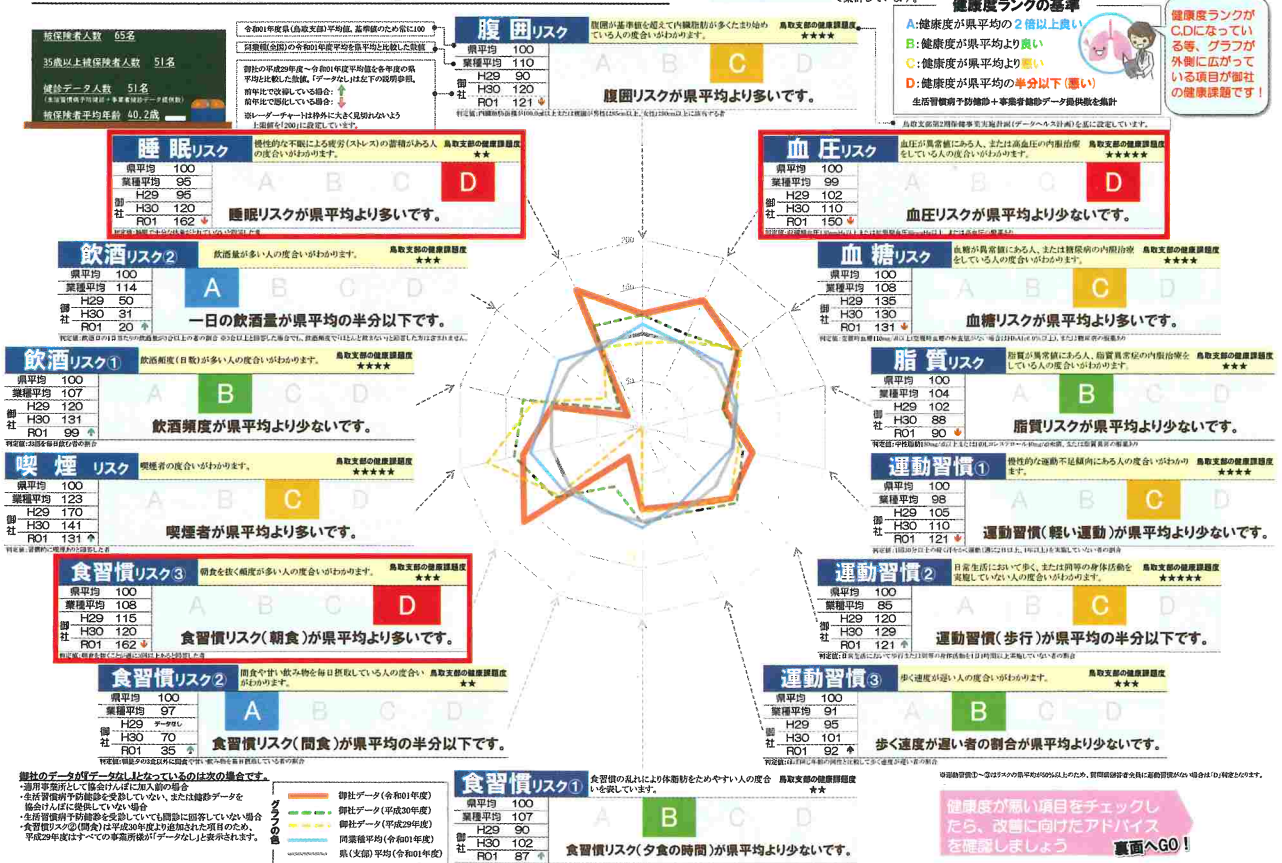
被保険者人数 65名

35歳以上被保険者人数 51名

健診データ人数 51名
(特定健康診査データ・事業者健診データ提供数)

被保険者平均年齢 40.2歳

令和01年度県(鳥取支部)平均値、基準値を100
同業種(全国)の令和01年度平均を県平均と比較した数値

御社の平成29年度～令和01年度平均値を各年度の県平均と比較した数値。「データなし」は左下の説明参照。
前年比で改善している場合: ↑
前年比で悪化している場合: ↓
※レーダーチャートは枠外に大きく見切れないよう上限値を「200」に設定しています。

腹囲リスク
腹囲が基準値を超えて内臓脂肪が多くたまり始めている人の度合いがわかります。
鳥取支部の健康課題度 ★★★★
| | |
|---|---|
| 県平均 | 100 |
| 業種平均 | 110 |
| H29 | 90 |
| H30 | 120 |
| R01 | 121 ↓ |
A B C D
腹囲リスクが県平均より多いです。
判定値: 内臓脂肪面積が100.0㎠以上または腹囲が男性は85cm以上、女性は90cm以上に該当する者

健康度ランクの基準
A:健康度が県平均の2倍以上良い
B:健康度が県平均より良い
C:健康度が県平均より悪い
D:健康度が県平均の半分以下(悪い)
生活習慣病予防健診+事業者健診データ提供数を集計

健康度ランクがC,Dになっている等、グラフが外側に広がっている項目が御社の健康課題です!

鳥取支部第2期保健事業実施計画(データヘルス計画)を基に設定しています。

睡眠リスク
慢性的な不眠による疲労(ストレス)の蓄積がある人の度合いがわかります。
鳥取支部の健康課題度 ★★
| | |
|---|---|
| 県平均 | 100 |
| 業種平均 | 95 |
| H29 | 95 |
| H30 | 120 |
| R01 | 162 ↓ |
A B C D
睡眠リスクが県平均より多いです。

血圧リスク
血圧が異常値にある人、または高血圧の内服治療をしている人の度合いがわかります。
鳥取支部の健康課題度 ★★★★★
| | |
|---|---|
| 県平均 | 100 |
| 業種平均 | 99 |
| H29 | 102 |
| H30 | 110 |
| R01 | 150 ↓ |
A B C D
血圧リスクが県平均より少ないです。

飲酒リスク②
飲酒量が多い人の度合いがわかります。
鳥取支部の健康課題度 ★★★
| | |
|---|---|
| 県平均 | 100 |
| 業種平均 | 114 |
| H29 | 50 |
| H30 | 31 |
| R01 | 20 ↑ |
A B C D
一日の飲酒量が県平均の半分以下です。

血糖リスク
血糖が異常値にある人、または糖尿病の内服治療をしている人の度合いがわかります。
鳥取支部の健康課題度 ★★★★
| | |
|---|---|
| 県平均 | 100 |
| 業種平均 | 108 |
| H29 | 135 |
| H30 | 130 |
| R01 | 131 ↓ |
A B C D
血糖リスクが県平均より多いです。

飲酒リスク①
飲酒頻度(日数)が多い人の度合いがわかります。
鳥取支部の健康課題度 ★★★★
| | |
|---|---|
| 県平均 | 100 |
| 業種平均 | 107 |
| H29 | 120 |
| H30 | 131 |
| R01 | 99 ↑ |
A B C D
飲酒頻度が県平均より少ないです。
判定値: お酒を毎日飲む者の割合

脂質リスク
脂質が異常値にある人、脂質異常症の内服治療をしている人の度合いがわかります。
鳥取支部の健康課題度 ★★★
| | |
|---|---|
| 県平均 | 100 |
| 業種平均 | 104 |
| H29 | 102 |
| H30 | 88 |
| R01 | 90 ↓ |
A B C D
脂質リスクが県平均より少ないです。

喫煙リスク
喫煙者の度合いがわかります。
鳥取支部の健康課題度 ★★★★★
| | |
|---|---|
| 県平均 | 100 |
| 業種平均 | 123 |
| H29 | 170 |
| H30 | 141 |
| R01 | 131 ↑ |
A B C D
喫煙者が県平均より多いです。
判定値: 習慣的に喫煙をしている者

運動習慣①
慢性的な運動不足傾向にある人の度合いがわかります。
鳥取支部の健康課題度 ★★★★
| | |
|---|---|
| 県平均 | 100 |
| 業種平均 | 98 |
| H29 | 105 |
| H30 | 110 |
| R01 | 121 ↓ |
A B C D
運動習慣(軽い運動)が県平均より少ないです。

食習慣リスク③
朝食を抜く頻度が多い人の度合いがわかります。
鳥取支部の健康課題度 ★★★
| | |
|---|---|
| 県平均 | 100 |
| 業種平均 | 108 |
| H29 | 115 |
| H30 | 120 |
| R01 | 162 ↓ |
A B C D
食習慣リスク(朝食)が県平均より多いです。

運動習慣②
日常生活において歩く、または同等の身体活動を実施していない人の度合いがわかります。
鳥取支部の健康課題度 ★★★★★
| | |
|---|---|
| 県平均 | 100 |
| 業種平均 | 85 |
| H29 | 120 |
| H30 | 129 |
| R01 | 121 ↑ |
A B C D
運動習慣(歩行)が県平均の半分以下です。

食習慣リスク②
間食や甘い飲み物を毎日摂取している人の度合いがわかります。
鳥取支部の健康課題度 ★★
| | |
|---|---|
| 県平均 | 100 |
| 業種平均 | 97 |
| H29 | データなし |
| H30 | 70 |
| R01 | 35 ↑ |
A B C D
食習慣リスク(間食)が県平均の半分以下です。

運動習慣③
歩く速度が遅い人の度合いがわかります。
鳥取支部の健康課題度 ★★★
| | |
|---|---|
| 県平均 | 100 |
| 業種平均 | 91 |
| H29 | 95 |
| H30 | 101 |
| R01 | 92 ↑ |
A B C D
歩く速度が遅い者の割合が県平均より少ないです。

御社のデータが「データなし」となっているのは次の場合です。
・適用事業所として協会けんぽに加入前の場合
・生活習慣病予防健診を受診していない、または健診データを協会けんぽに提供していない場合
・生活習慣病予防健診を受診していても問診に回答していない場合
・食習慣リスク②(間食)は平成30年度より追加された項目のため、平成29年度はすべての事業所様が「データなし」と表示されます。

グラフの色
御社データ(令和01年度)
御社データ(平成30年度)
御社データ(平成29年度)
同業種平均(令和01年度)
県(支部)平均(令和01年度)

食習慣リスク①
食習慣の乱れにより体脂肪をためやすい人の度合いを表しています。
鳥取支部の健康課題度 ★★
| | |
|---|---|
| 県平均 | 100 |
| 業種平均 | 107 |
| H29 | 90 |
| H30 | 102 |
| R01 | 87 ↑ |
A B C D
食習慣リスク(夕食の時間)が県平均より少ないです。

健康度が悪い項目をチェックしたら、改善に向けたアドバイスを確認しましょう 裏面へGO!